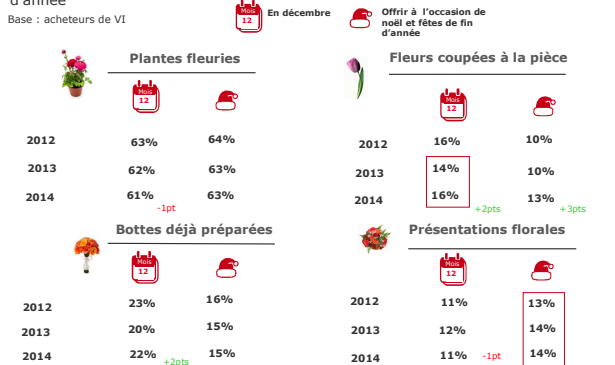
d'année

Base : acheteurs de VI

Mois 12 En décembre

Offrir à l'occasion de noël et fêtes de fin d'année

Plantes fleuries

| | Mois 12 | |
|---|---|---|
| 2012 | 63% | 64% |
| 2013 | 62% | 63% |
| 2014 | 61% -1pt | 63% |

Fleurs coupées à la pièce

| | Mois 12 | |
|---|---|---|
| 2012 | 16% | 10% |
| 2013 | 14% | 10% |
| 2014 | 16% +2pts | 13% +3pts |

Bottes déjà préparées

| | Mois 12 | |
|---|---|---|
| 2012 | 23% | 16% |
| 2013 | 20% | 15% |
| 2014 | 22% +2pts | 15% |

Présentations florales

| | Mois 12 | |
|---|---|---|
| 2012 | 11% | 13% |
| 2013 | 12% | 14% |
| 2014 | 11% -1pt | 14% |